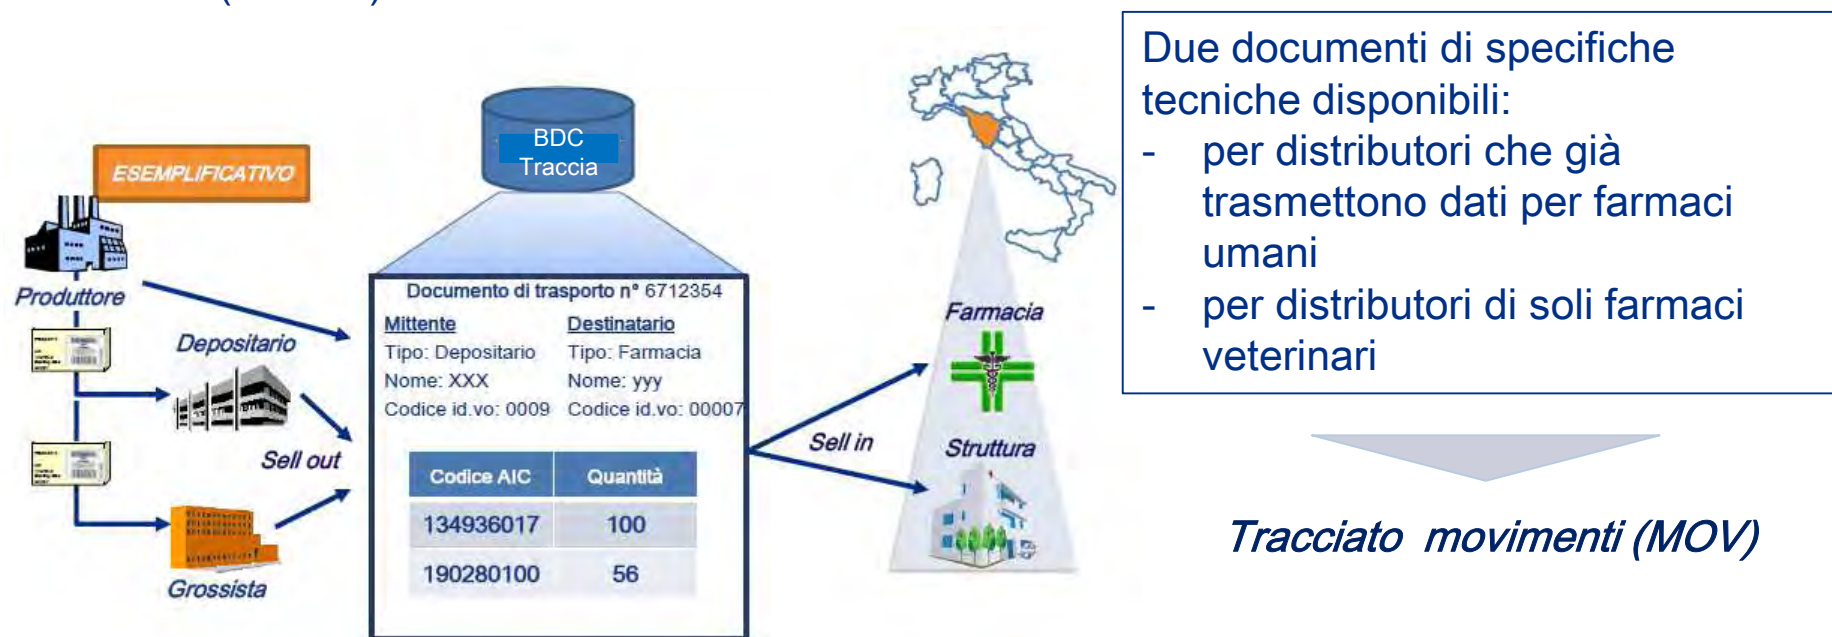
ESEMPLIFICATIVO

Produttore

Depositario

Sell out

Grossista

BDC Traccia

Documento di trasporto n° 6712354

Mittente
Tipo: Depositario
Nome: XXX
Codice id.vo: 0009

Destinatario
Tipo: Farmacia
Nome: yyy
Codice id.vo: 00007

| Codice AIC | Quantità |
|---|---|
| 134936017 | 100 |
| 190280100 | 56 |

Sell in

Farmacia

Struttura

Due documenti di specifiche tecniche disponibili:
- per distributori che già trasmettono dati per farmaci umani
- per distributori di soli farmaci veterinari

Tracciato movimenti (MOV)